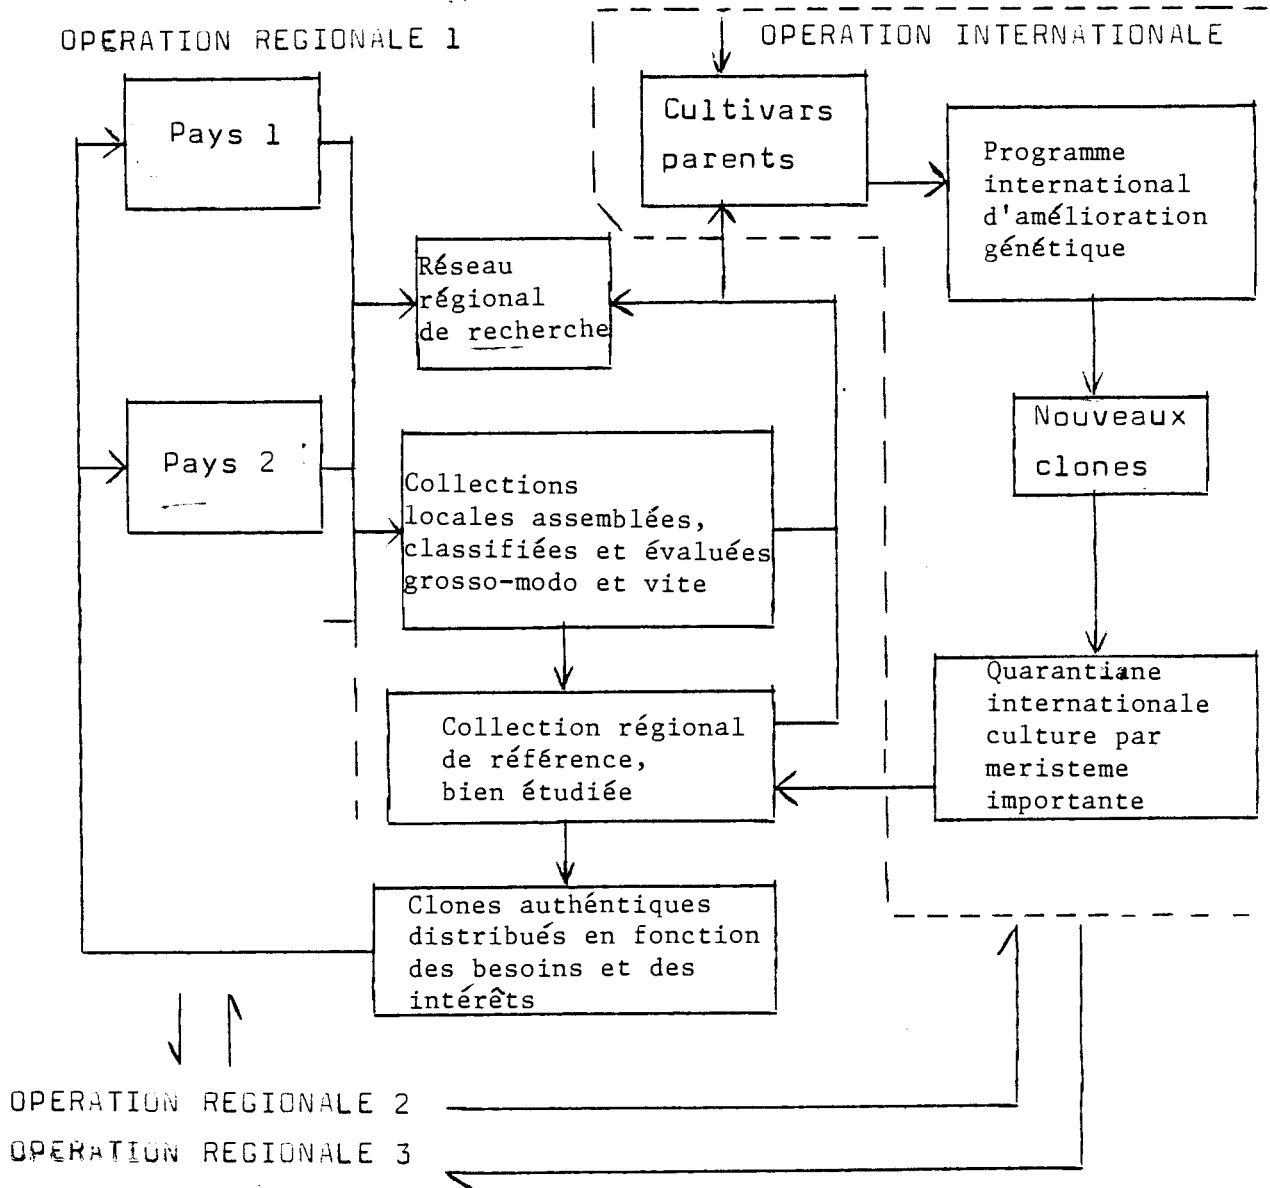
OPERATION REGIONALE 1

OPERATION INTERNATIONALE

Cultivars parents

Pays 1

Programme international d'amélioration génétique

Réseau régional de recherche

Pays 2

Nouveaux clones

Collections locales assemblées, classifiées et évaluées grosso-modo et vite

Quarantiane internationale culture par meristeme importante

Collection régional de référence, bien étudiée

Clones authéntiques distribués en fonction des besoins et des intérêts

OPERATION REGIONALE 2

OPERATION REGIONALE 3